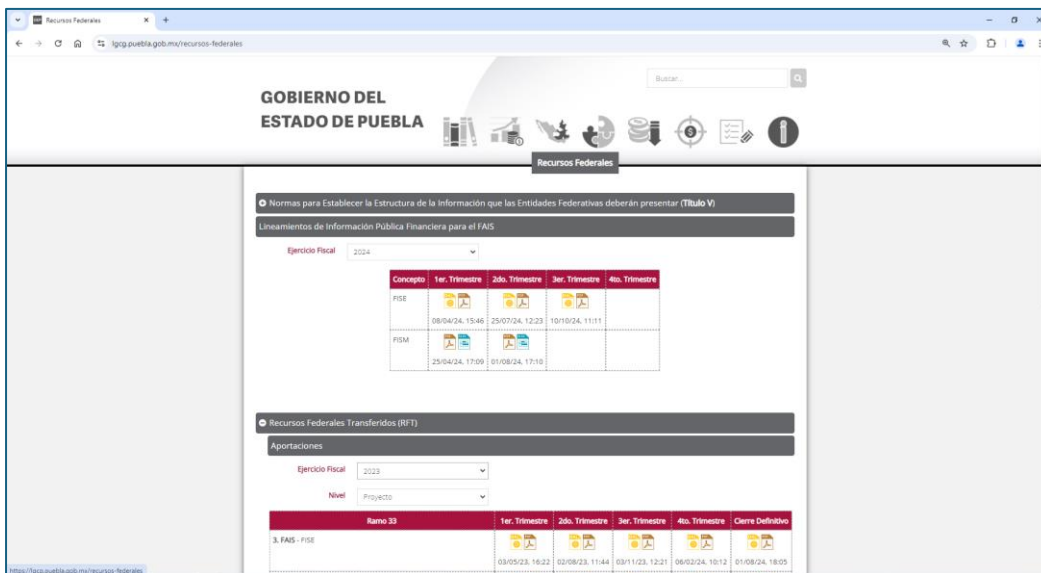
Recursos Federales × +

lgcg.puebla.gob.mx/recursos-federales

Buscar...

GOBIERNO DEL ESTADO DE PUEBLA

Recursos Federales

Normas para Establecer la Estructura de la Información que las Entidades Federativas deberán presentar (Título V)

Lineamientos de Información Pública Financiera para el FAIS

Ejercicio Fiscal 2024

| Concepto | 1er. Trimestre | 2do. Trimestre | 3er. Trimestre | 4to. Trimestre |
|---|---|---|---|---|
| FISE | 08/04/24, 15:46 | 25/07/24, 12:23 | 10/10/24, 11:11 | |
| FISM | 25/04/24, 17:09 | 01/08/24, 17:10 | | |

Recursos Federales Transferidos (RFT)

Aportaciones

Ejercicio Fiscal 2023

Nivel Proyecto

| Ramo 33 | 1er. Trimestre | 2do. Trimestre | 3er. Trimestre | 4to. Trimestre | Cierre Definitivo |
|---|---|---|---|---|---|
| 3. FAIS - FISE | 03/05/23, 16:22 | 02/08/23, 11:44 | 03/11/23, 12:21 | 06/02/24, 10:12 | 01/08/24, 18:05 |

https://lgcg.puebla.gob.mx/recursos-federales